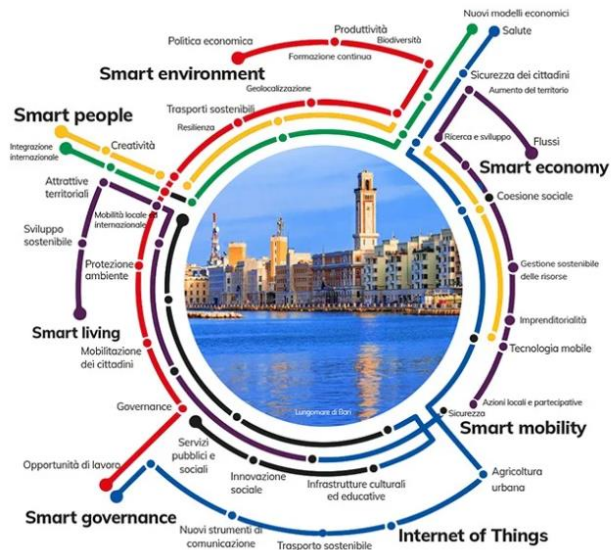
Nuovi modelli economici
Salute
Produttività
Politica economica
Biodiversità
Formazione continua
Smart environment
Sicurezza dei cittadini
Aumento del territorio
Geolocalizzazione
Trasporti sostenibili
Resilienza
Smart people
Ricerca e sviluppo
Flussi
Integrazione internazionale
Creatività
Smart economy
Attrattive territoriali
Coesione sociale
Mobilità locale e internazionale
Sviluppo sostenibile
Protezione ambiente
Gestione sostenibile delle risorse
Imprenditorialità
Smart living
Tecnologia mobile
Mobilitazione dei cittadini
Azioni locali e partecipative
Lungomare di Bari
Governance
Sicurezza
Smart mobility
Servizi pubblici e sociali
Opportunità di lavoro
Innovazione sociale
Infrastrutture culturali ed educative
Agricoltura urbana
Smart governance
Nuovi strumenti di comunicazione
Internet of Things
Trasporto sostenibile